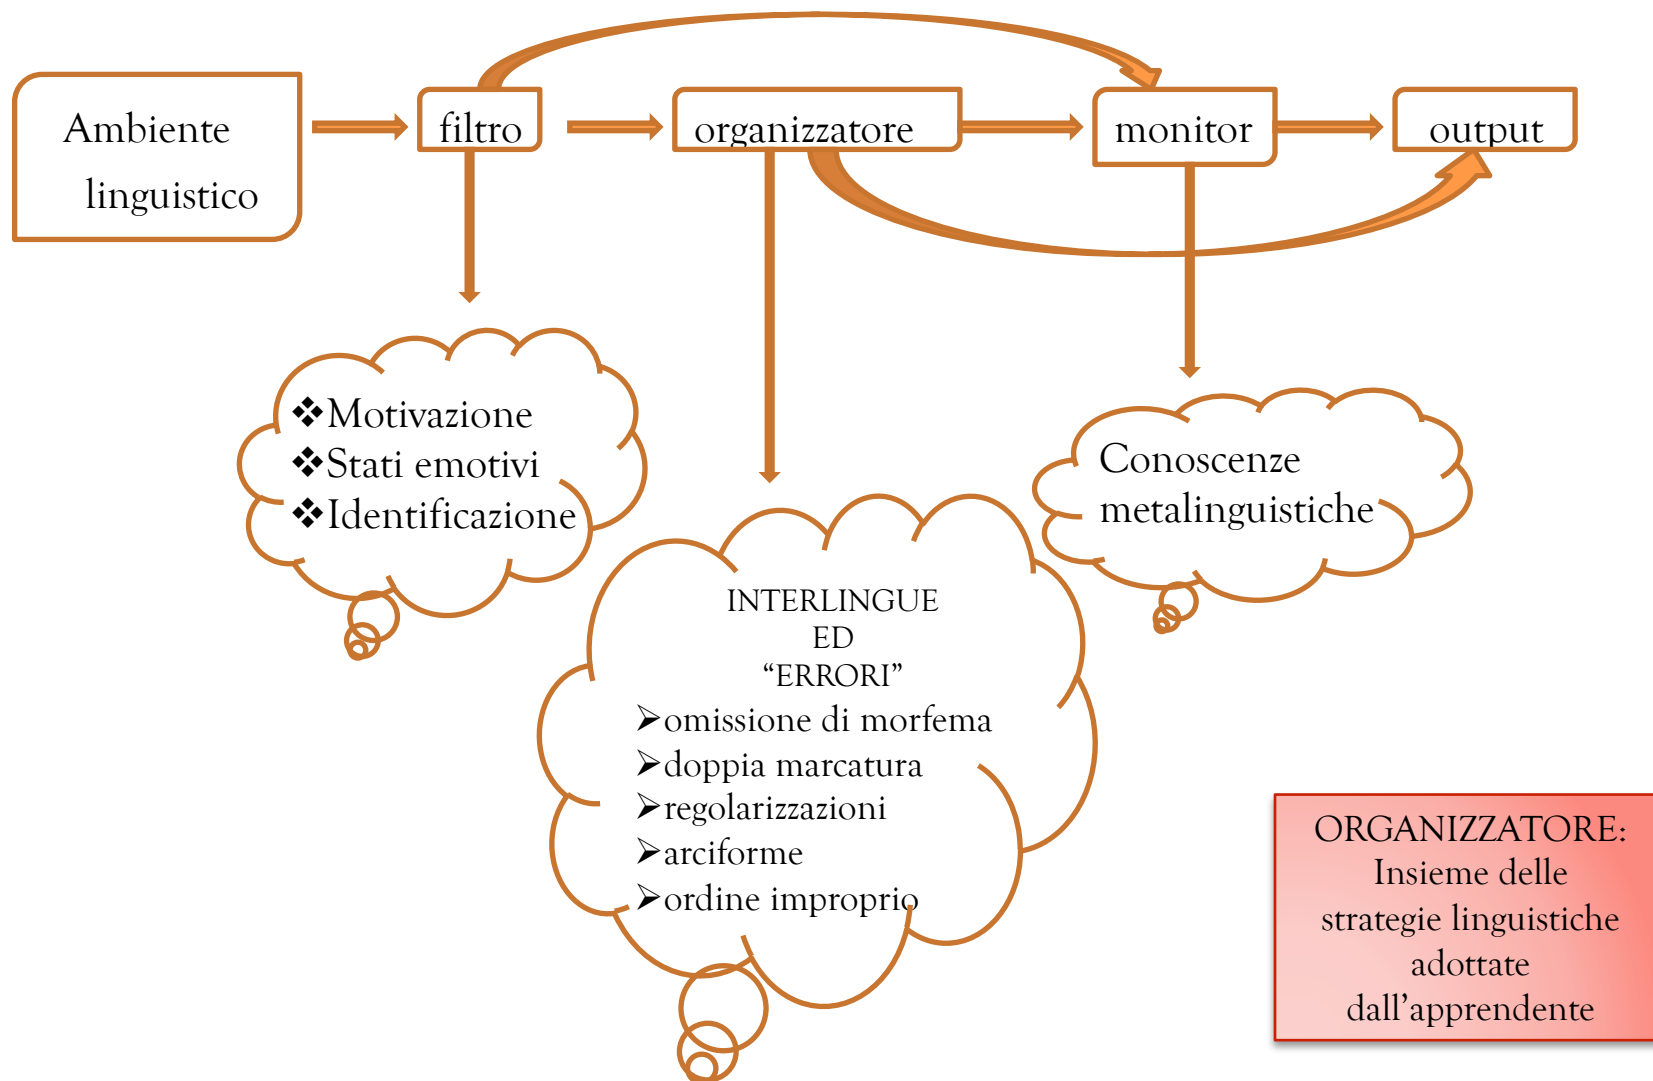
Ambiente linguistico

filtro

organizzatore

monitor

output

❖Motivazione
❖Stati emotivi
❖Identificazione

INTERLINGUE
ED
“ERRORI”
➢omissione di morfema
➢doppia marcatura
➢regolarizzazioni
➢arciforme
➢ordine improprio

Conoscenze metalinguistiche

ORGANIZZATORE:
Insieme delle strategie linguistiche adottate dall’apprendente